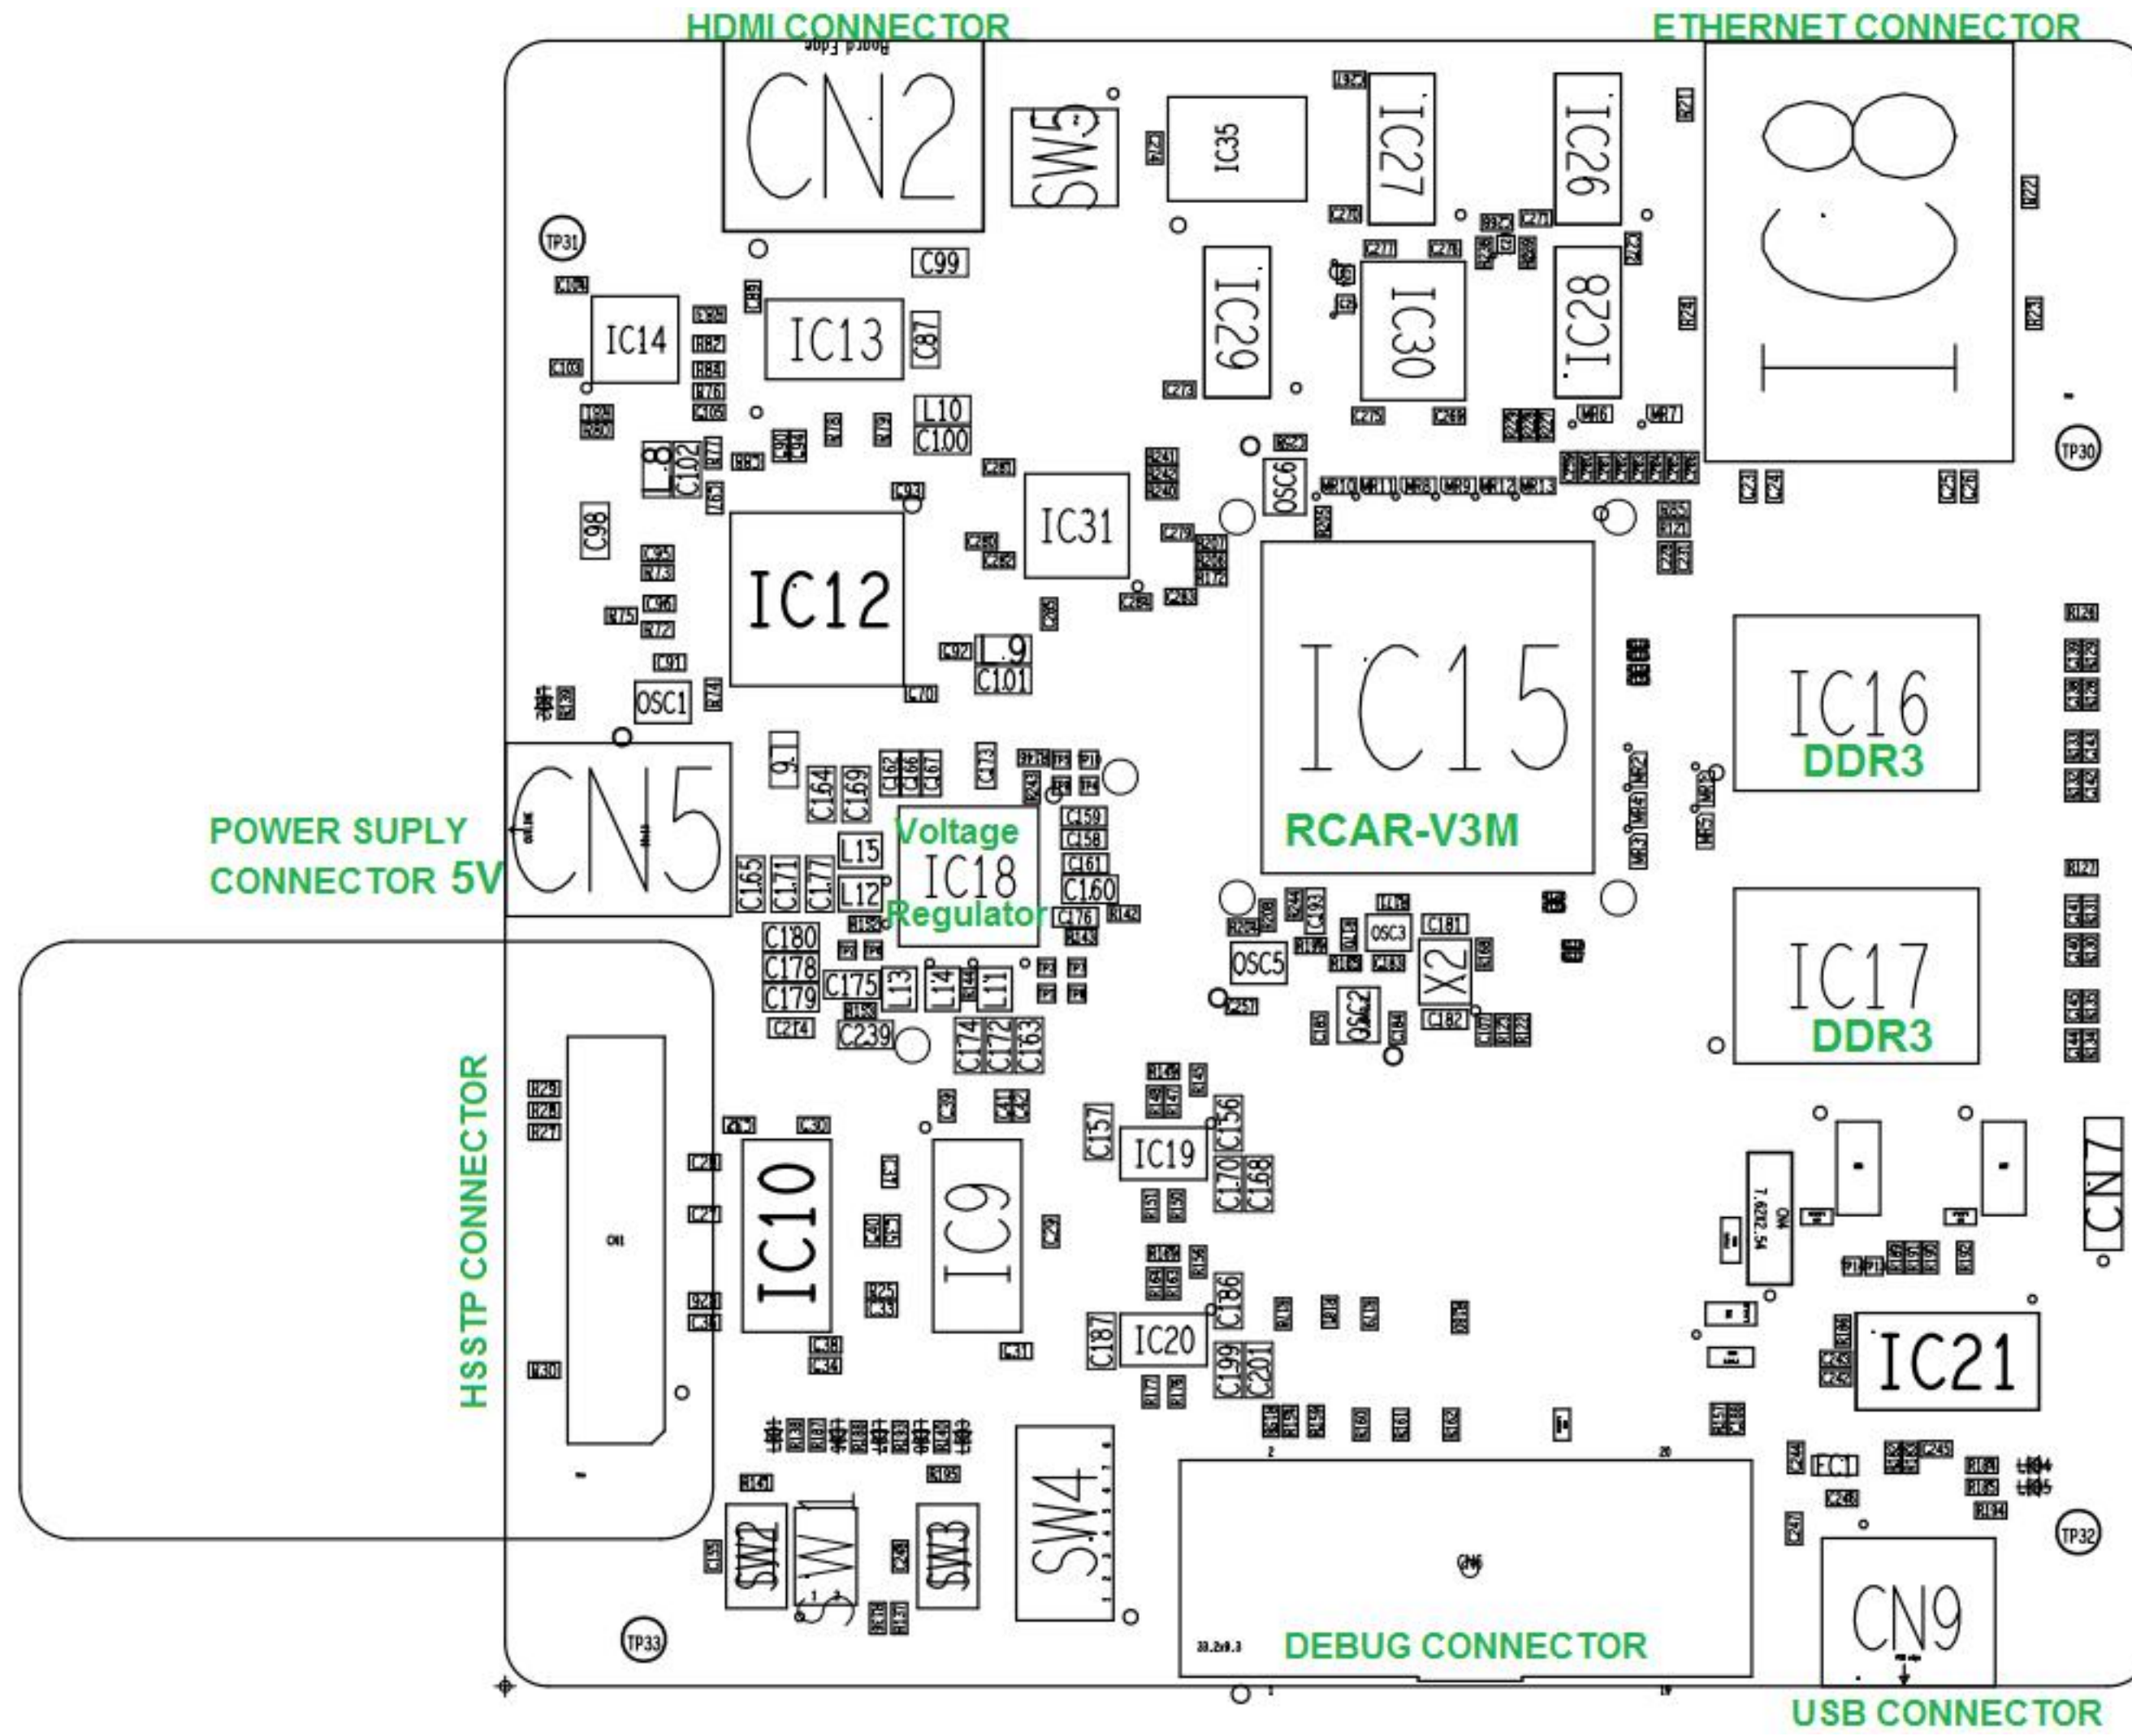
HDMI CONNECTOR

ETHERNET CONNECTOR

CN2

SW5

IC35

IC27

IC26

TP31

C99

IC14

IC13

C87

IC29

IC30

IC28

L10

C100

C102

IC31

OSC6

TP30

C98

IC12

IC15

IC16

DDR3

L9

C101

OSC1

CN5

Q1

C164

C169

C173

C159

C158

Voltage

IC18

Regulator

C161

C160

C176

L15

L12

C165

C171

C177

RCAR-V3M

POWER SUPLY CONNECTOR 5V

C180

C178

C179

C175

L13

L14

L11

C239

C174

C172

C163

C214

OSC5

OSC3

C181

X2

C182

OSC2

IC17

DDR3

HSSTP CONNECTOR

IC10

IC9

C157

IC19

C156

C170

C168

CN7

C186

IC20

C187

C199

C201

IC21

SW4

SW2

SW3

FC1

TP32

CN9

TP33

DEBUG CONNECTOR

USB CONNECTOR